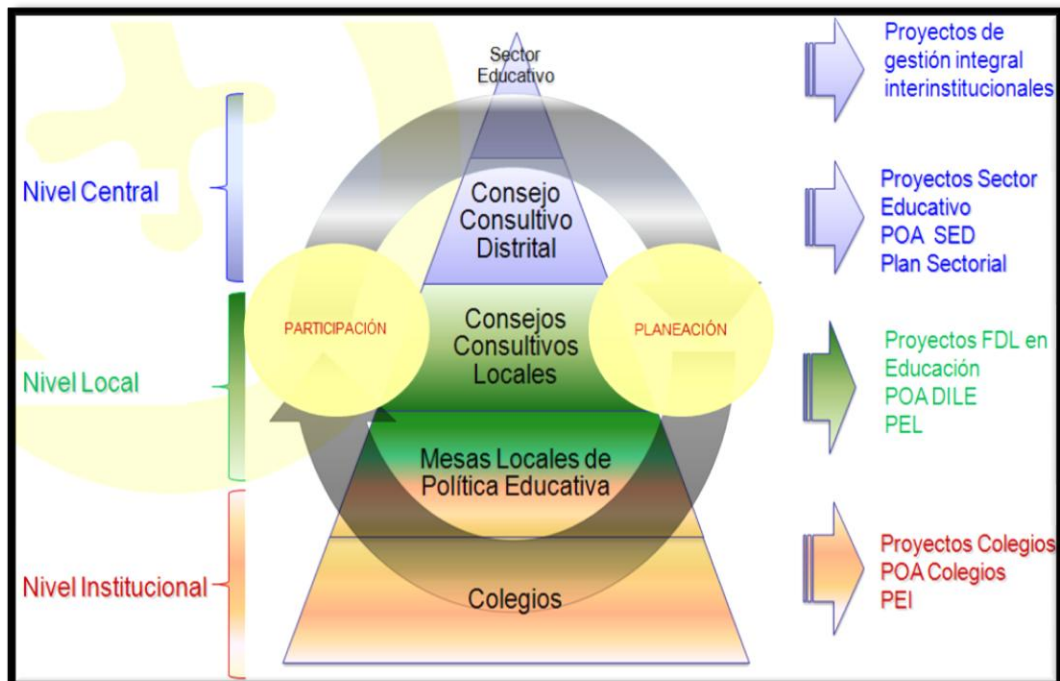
Nivel Central

Nivel Local

Nivel Institucional

Sector Educativo

Consejo Consultivo Distrital

PARTICIPACIÓN

Consejos Consultivos Locales

PLANEACIÓN

Mesas Locales de Política Educativa

Colegios

Proyectos de gestión integral interinstitucionales

Proyectos Sector Educativo
POA SED
Plan Sectorial

Proyectos FDL en Educación
POA DILE
PEL

Proyectos Colegios
POA Colegios
PEI